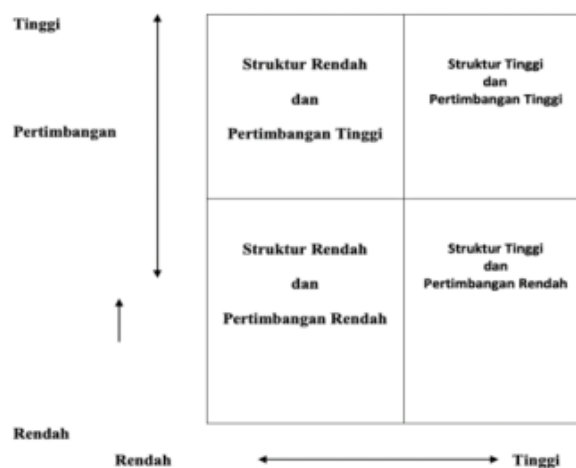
Tinggi

Pertimbangan

| Struktur Rendah dan Pertimbangan Tinggi | Struktur Tinggi dan Pertimbangan Tinggi |
|---|---|
| Struktur Rendah dan Pertimbangan Rendah | Struktur Tinggi dan Pertimbangan Rendah |

Rendah

Rendah Tinggi